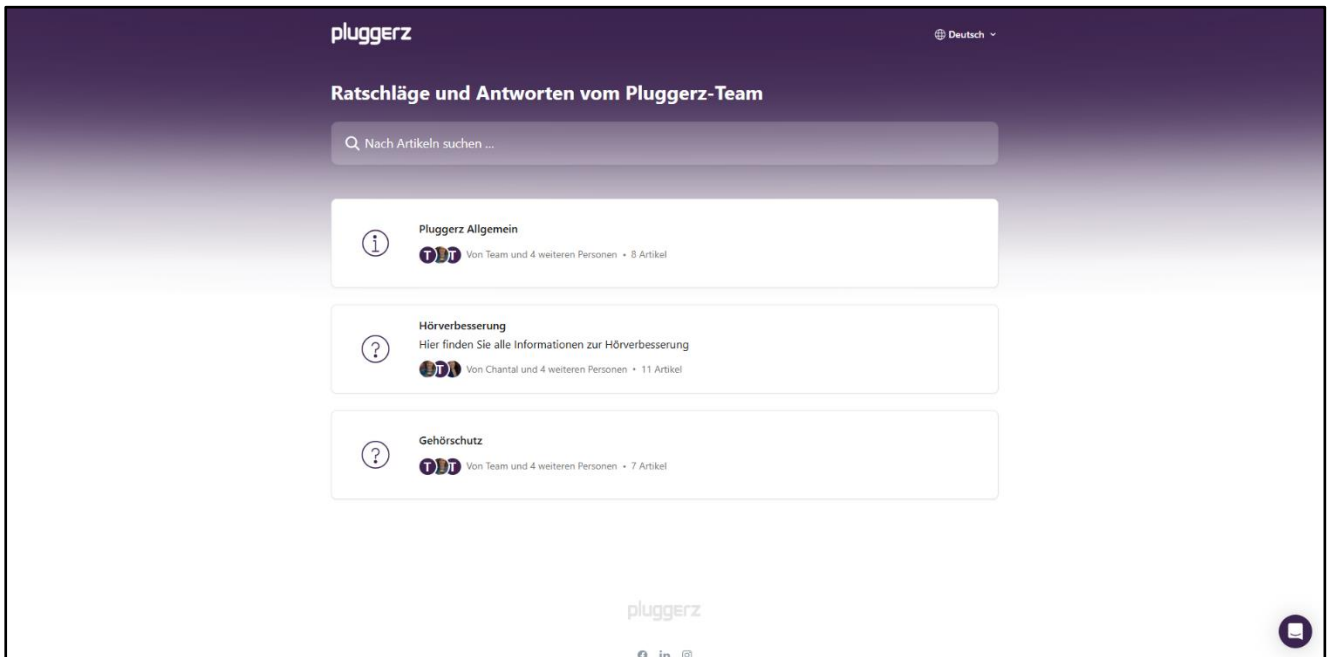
pluggerz

Deutsch

Ratschläge und Antworten vom Pluggerz-Team

Nach Artikeln suchen ...

Pluggerz Allgemein

T T Von Team und 4 weiteren Personen • 8 Artikel

Hörverbesserung

Hier finden Sie alle Informationen zur Hörverbesserung

T Von Chantal und 4 weiteren Personen • 11 Artikel

Gehörschutz

T T Von Team und 4 weiteren Personen • 7 Artikel

pluggerz